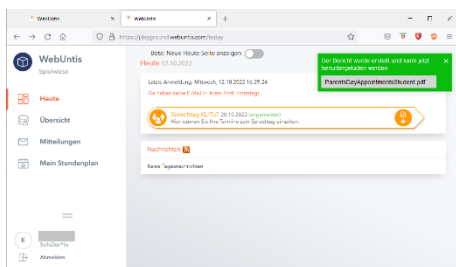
WebUntis
WebUntis
https://playground.webuntis.com/today

WebUntis
Spielwiese

Heute
Übersicht
Mitteilungen
Mein Stundenplan

Schüler*in
Abmelden

Beta: Neue Heute Seite anzeigen
Heute 12.10.2022

Letzte Anmeldung: Mittwoch, 12.10.2022 um 16:29:24
Sie haben keine E-Mail in Ihrem Profil hinterlegt

Sprechtag KI/TJ? 20.10.2022 (angemeldet)
Hier können Sie Ihre Termine zum Sprechtag einsehen.

Nachrichten
Keine Tagesnachrichten

Der Bericht wurde erstellt und kann jetzt heruntergeladen werden
ParentsDayAppointmentsStudent.pdf